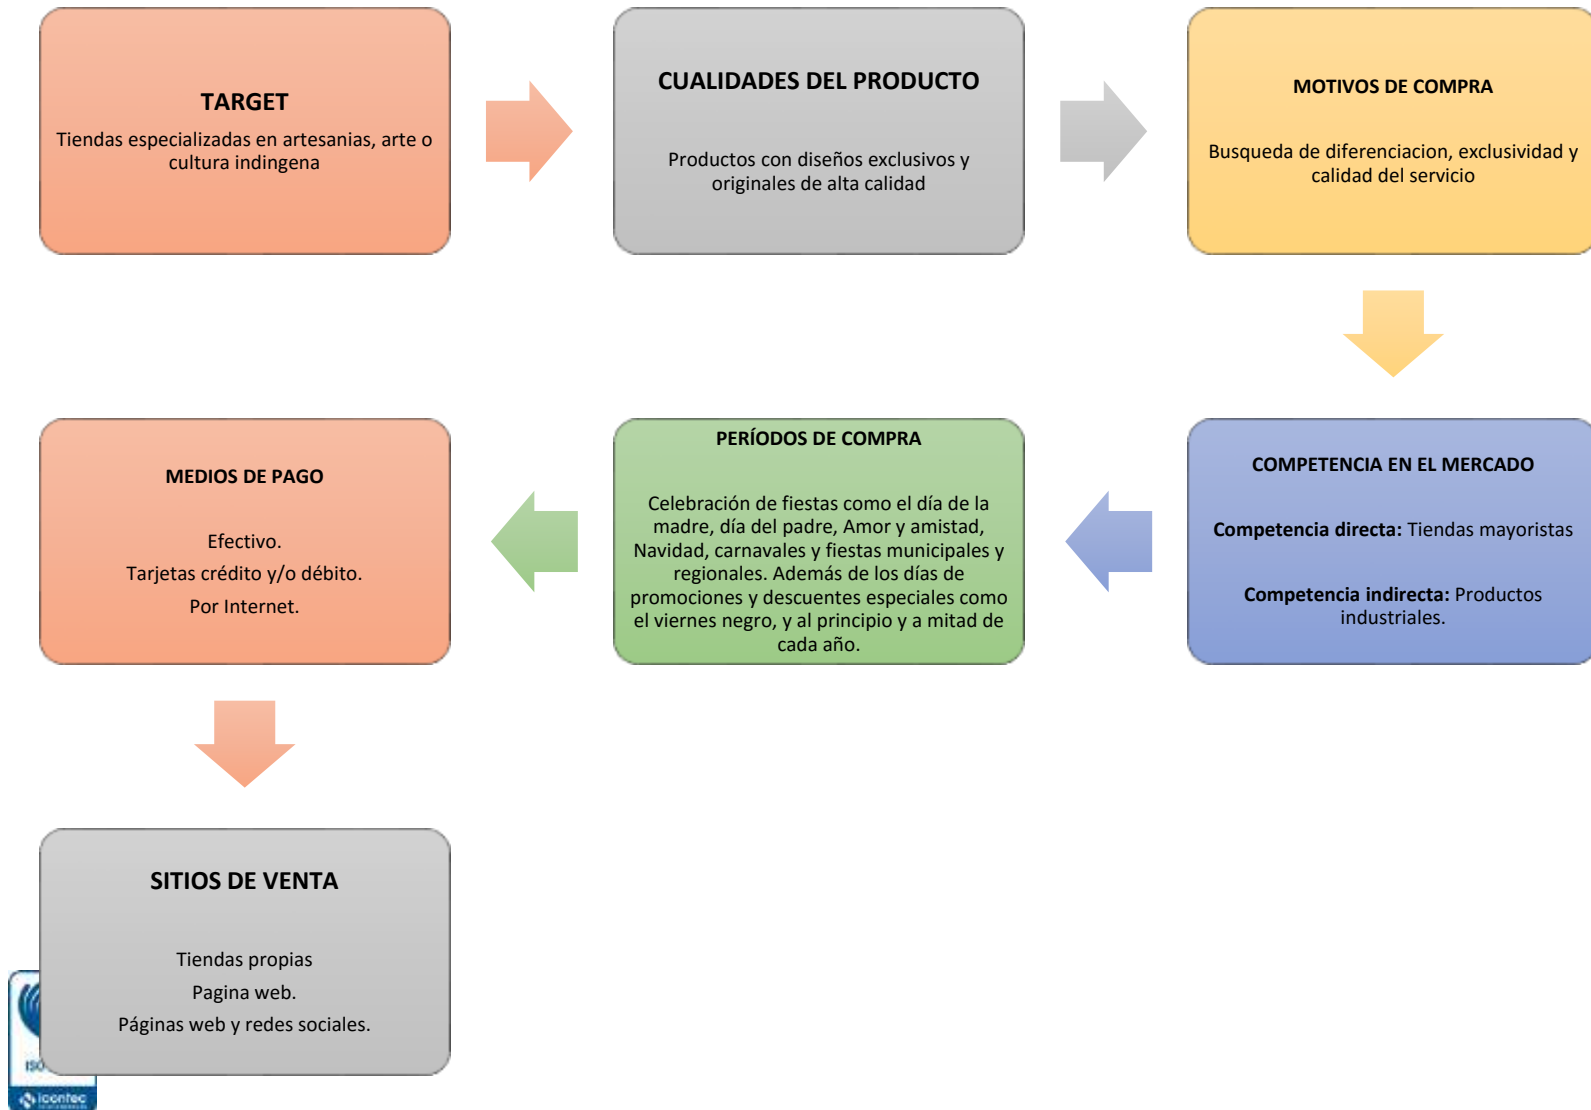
TARGET

Tiendas especializadas en artesanias, arte o cultura indingena

CUALIDADES DEL PRODUCTO

Productos con diseños exclusivos y originales de alta calidad

MOTIVOS DE COMPRA

Busqueda de diferenciacion, exclusividad y calidad del servicio

COMPETENCIA EN EL MERCADO

**Competencia directa:** Tiendas mayoristas

**Competencia indirecta:** Productos industriales.

PERÍODOS DE COMPRA

Celebración de fiestas como el día de la madre, día del padre, Amor y amistad, Navidad, carnavales y fiestas municipales y regionales. Además de los días de promociones y descuentes especiales como el viernes negro, y al principio y a mitad de cada año.

MEDIOS DE PAGO

Efectivo.
Tarjetas crédito y/o débito.
Por Internet.

SITIOS DE VENTA

Tiendas propias
Pagina web.
Páginas web y redes sociales.

ISO
icontec